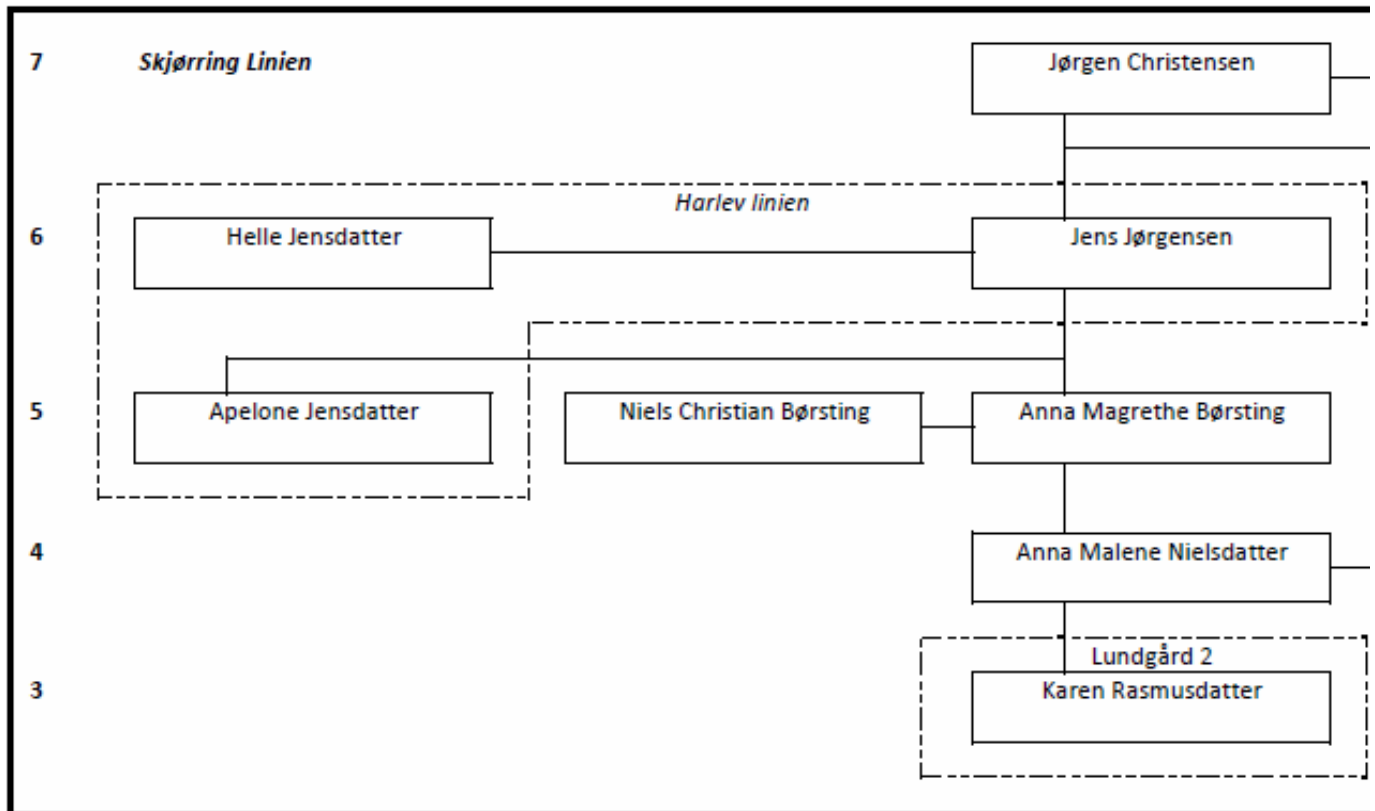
7 Skjørring Linien

Jørgen Christensen

Harlev linien

6

Helle Jensdatter

Jens Jørgensen

5

Apelone Jensdatter

Niels Christian Børsting

Anna Magrethe Børsting

4

Anna Malene Nielsdatter

Lundgård 2

3

Karen Rasmusdatter